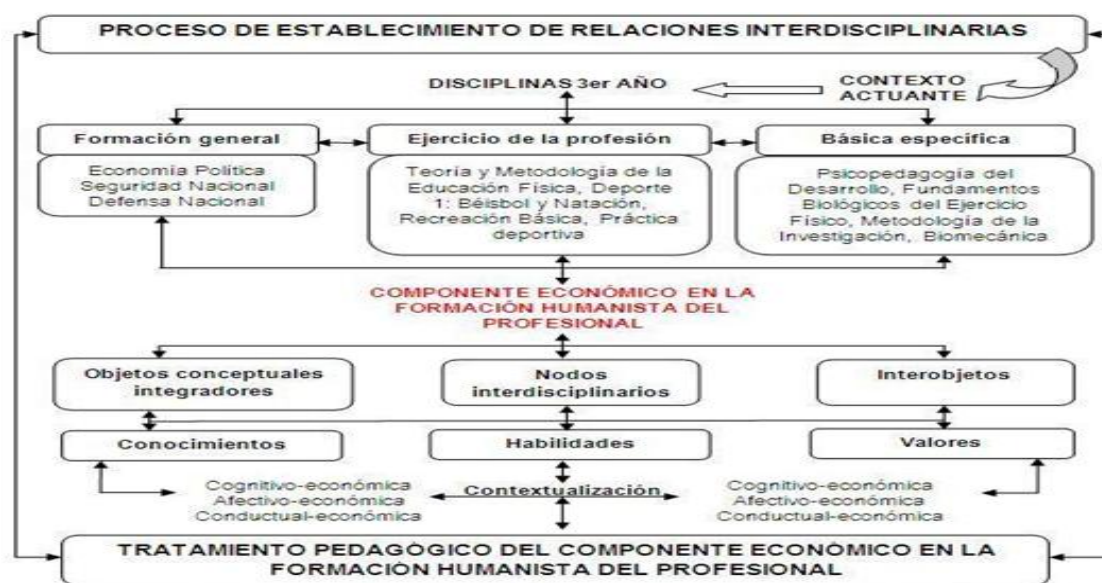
PROCESO DE ESTABLECIMIENTO DE RELACIONES INTERDISCIPLINARIAS

DISCIPLINAS 3er AÑO

CONTEXTO ACTUANTE

Formación general

Economía Política Seguridad Nacional Defensa Nacional

Ejercicio de la profesión

Teoría y Metodología de la Educación Física, Deporte 1: Béisbol y Natación, Recreación Básica, Práctica deportiva

Básica específica

Psicopedagogía del Desarrollo, Fundamentos Biológicos del Ejercicio Físico, Metodología de la Investigación, Biomecánica

COMPONENTE ECONÓMICO EN LA FORMACIÓN HUMANISTA DEL PROFESIONAL

Objetos conceptuales integradores

Nodos interdisciplinarios

Interobjetos

Conocimientos

Habilidades

Valores

Cognitivo-económica
Afectivo-económica
Conductual-económica

Contextualización

Cognitivo-económica
Afectivo-económica
Conductual-económica

TRATAMIENTO PEDAGÓGICO DEL COMPONENTE ECONÓMICO EN LA FORMACIÓN HUMANISTA DEL PROFESIONAL